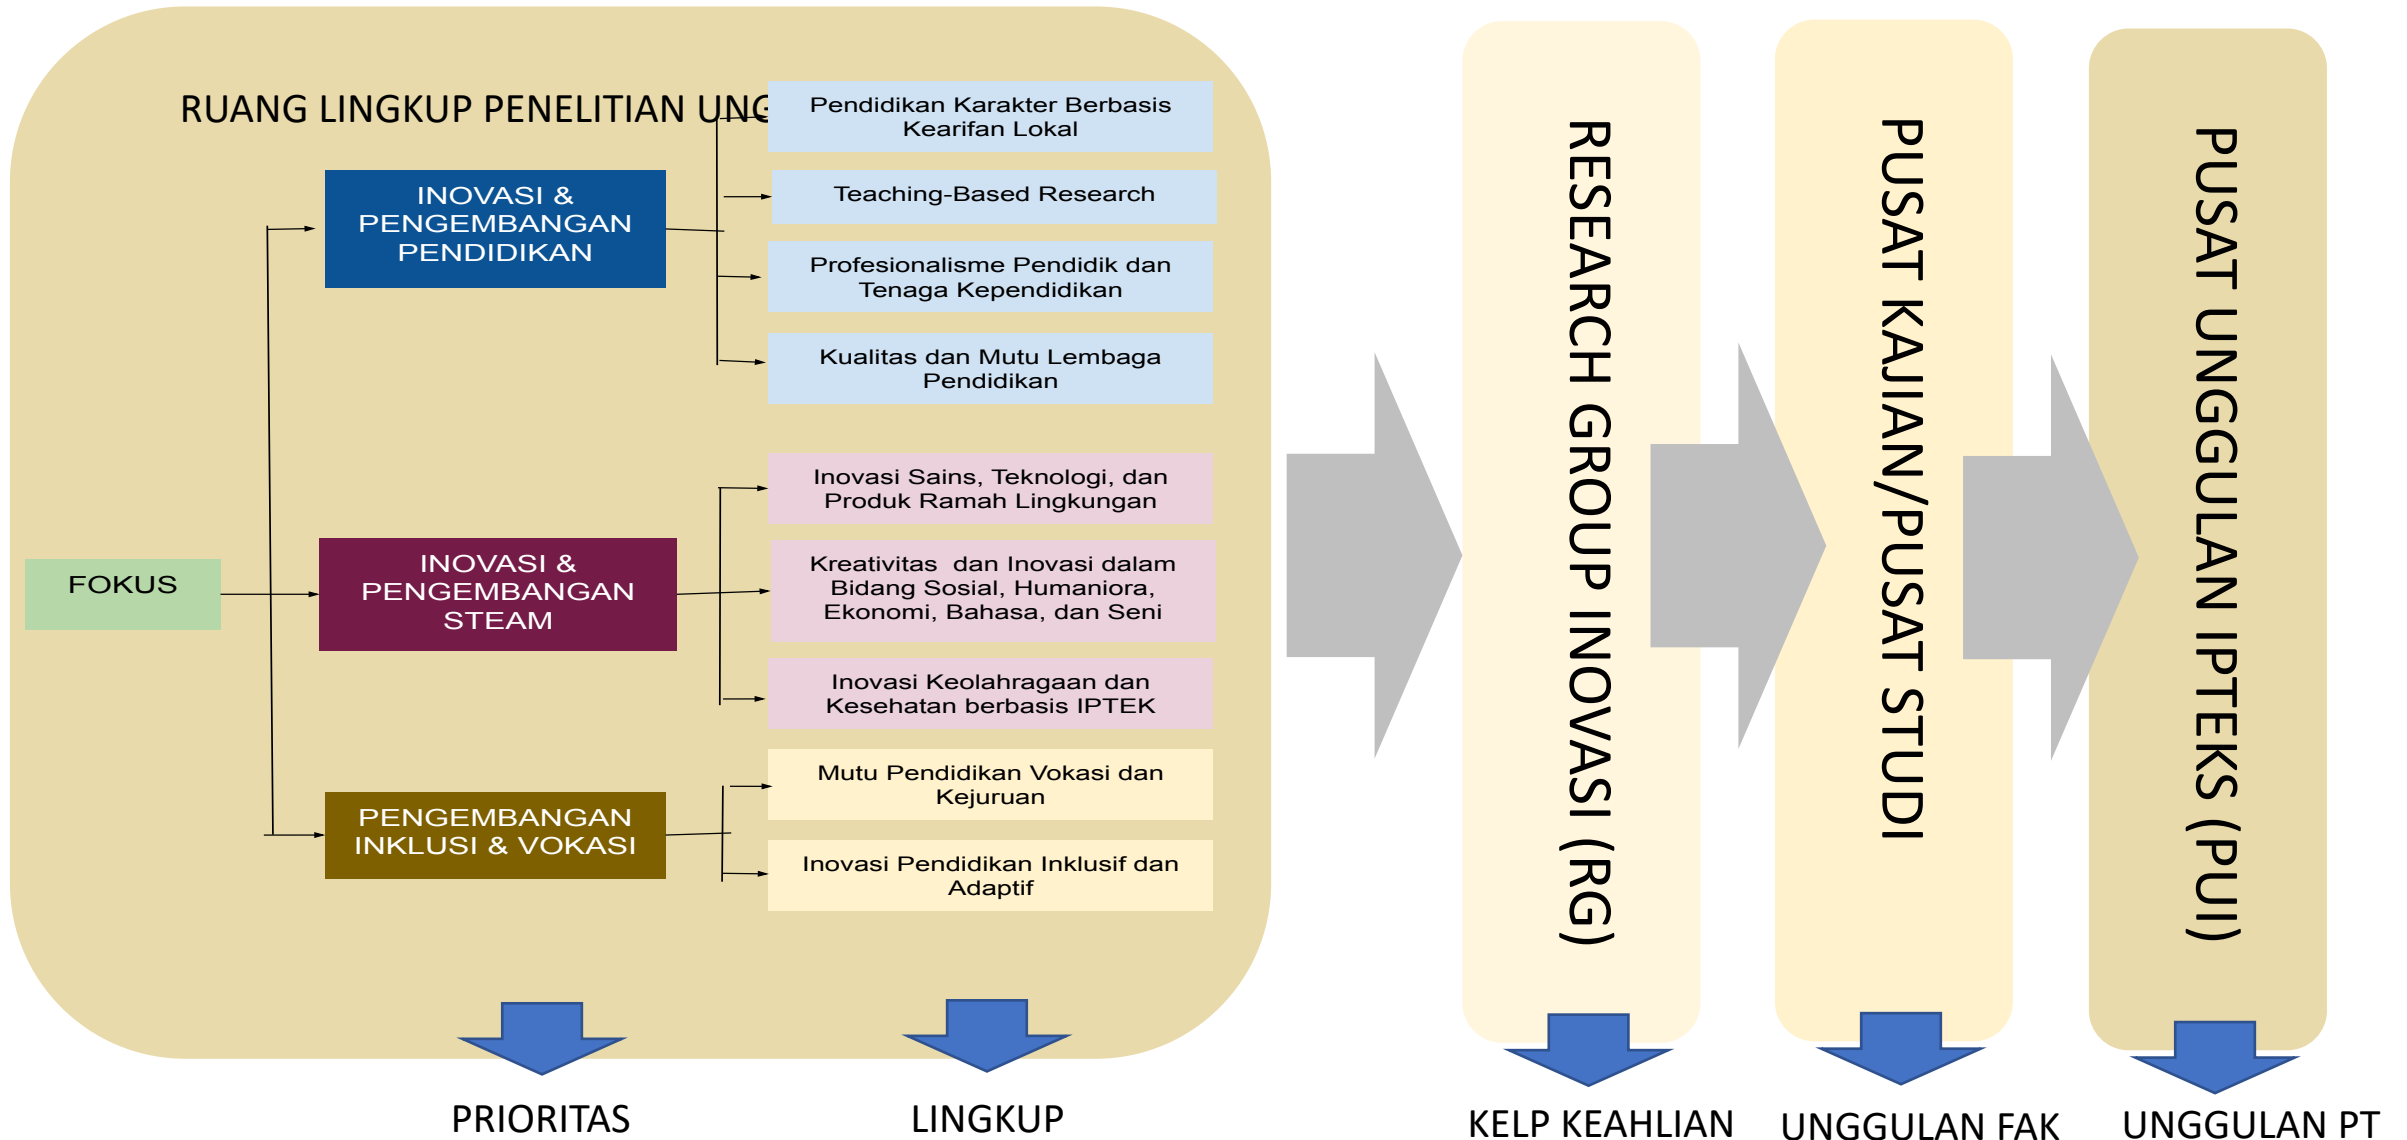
RUANG LINGKUP PENELITIAN UNG

FOKUS

INOVASI & PENGEMBANGAN PENDIDIKAN

Pendidikan Karakter Berbasis Kearifan Lokal

Teaching-Based Research

Profesionalisme Pendidik dan Tenaga Kependidikan

Kualitas dan Mutu Lembaga Pendidikan

INOVASI & PENGEMBANGAN STEAM

Inovasi Sains, Teknologi, dan Produk Ramah Lingkungan

Kreativitas dan Inovasi dalam Bidang Sosial, Humaniora, Ekonomi, Bahasa, dan Seni

Inovasi Keolahragaan dan Kesehatan berbasis IPTEK

PENGEMBANGAN INKLUSI & VOKASI

Mutu Pendidikan Vokasi dan Kejuruan

Inovasi Pendidikan Inklusif dan Adaptif

PRIORITAS

LINGKUP

RESEARCH GROUP INOVASI (RG)

KELP KEAHLIAN

PUSAT KAJIAN/PUSAT STUDI

UNGGULAN FAK

PUSAT UNGGULAN IPTEKS (PUI)

UNGGULAN PT